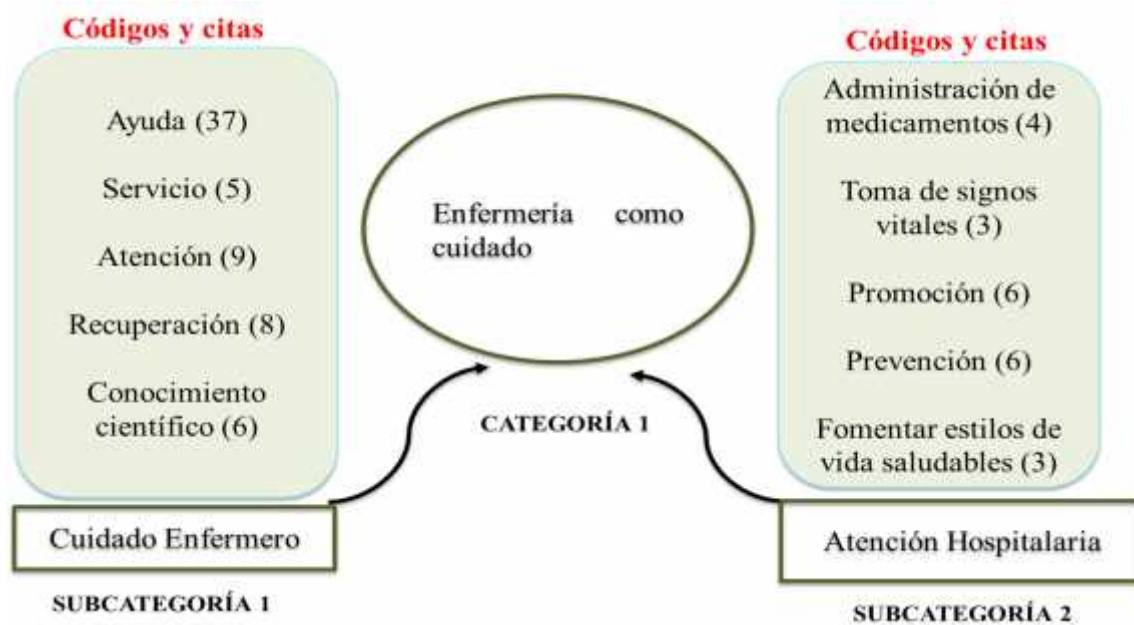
Códigos y citas

Ayuda (37)

Servicio (5)

Atención (9)

Recuperación (8)

Conocimiento científico (6)

Cuidado Enfermero

SUBCATEGORÍA 1

Enfermería como cuidado

CATEGORÍA 1

Códigos y citas

Administración de medicamentos (4)

Toma de signos vitales (3)

Promoción (6)

Prevención (6)

Fomentar estilos de vida saludables (3)

Atención Hospitalaria

SUBCATEGORÍA 2